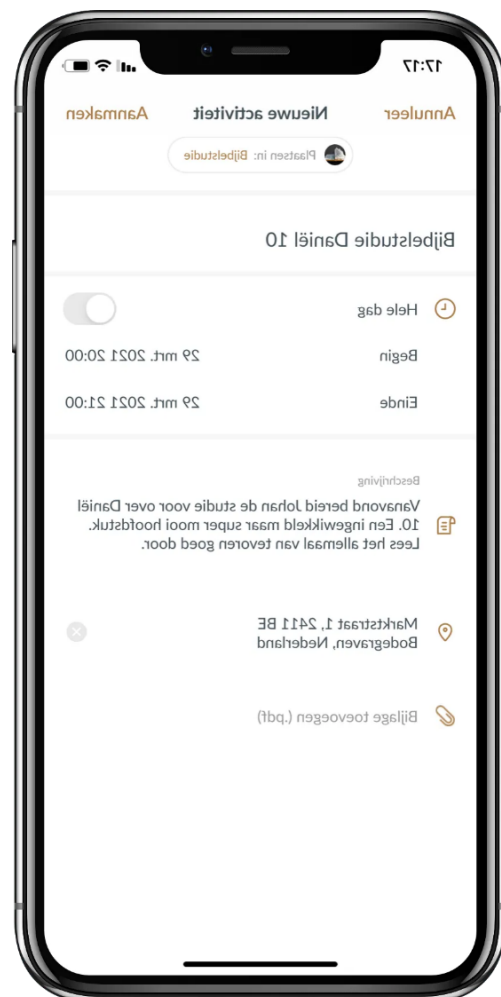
17:17

Annuleer
Nieuwe activiteit
Aanmaken

Plaatsen in: Bijbelstudie

Bijbelstudie Daniël 10

Hele dag

Begin
29 mrt. 2021 20:00

Einde
29 mrt. 2021 21:00

Beschrijving
Vanavond bereid Johan de studie voor over Daniël 10. Een ingewikkeld maar super mooi hoofdstuk. Lees het allemaal van tevoren goed door.

Marktstraat 1, 2411 BE Bodegraven, Nederland

Bijlage toevoegen (.pdf)